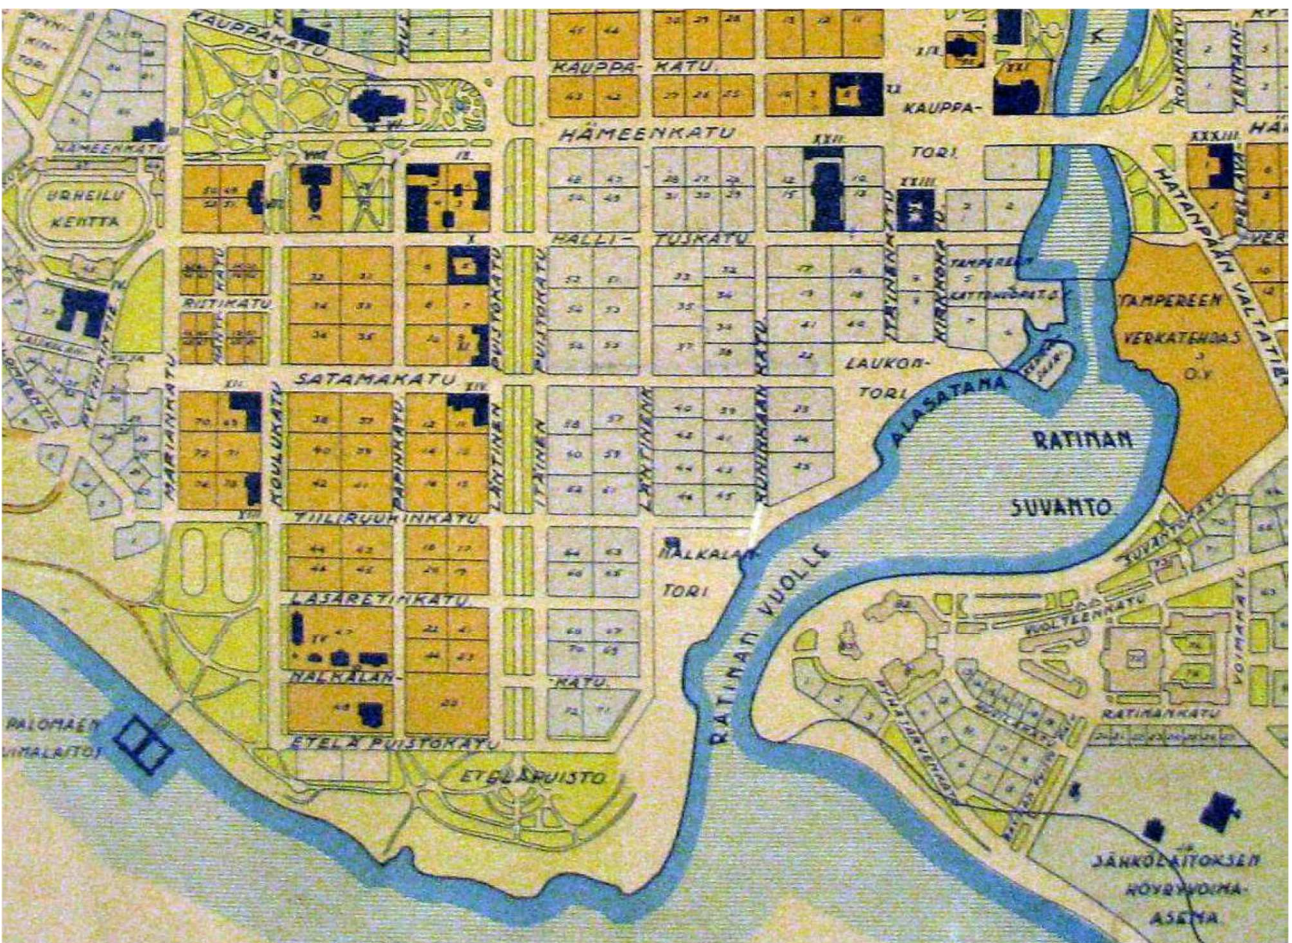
KAUPPAKATU
KAUPPA-KATU
HÄMEENKATU
KAUPPA-TORI
HÄMEENKATU
URHEILU KENTTÄ
HALLITUSKATU
RIIHIKATU
TAMPEREEN KATTOHUOPATEHDAS
TAMPEREEN VERKATEHDAS O.Y.
HATANPÄÄN VALTATIE
LAUKONTORI
SATAMAKATU
ALASATAMA
RATINAN SUVANTO
KOULUKATU
PAPINKATU
PUISTOKATU
MARIANKATU
TIILIRUUKINKATU
HALKALAN TORI
RATINAN VUOLLE
SUVANTOKATU
VUOLTEENKATU
LASARETINKATU
HALKALAN
KATU
RATINANKATU
PALOMAEN VOIMALAITOS
ETELÄ PUISTOKATU
ETELÄPUISTO
SÄHKÖLAITOKSEN HÖYRYVOIMA-ASEMA